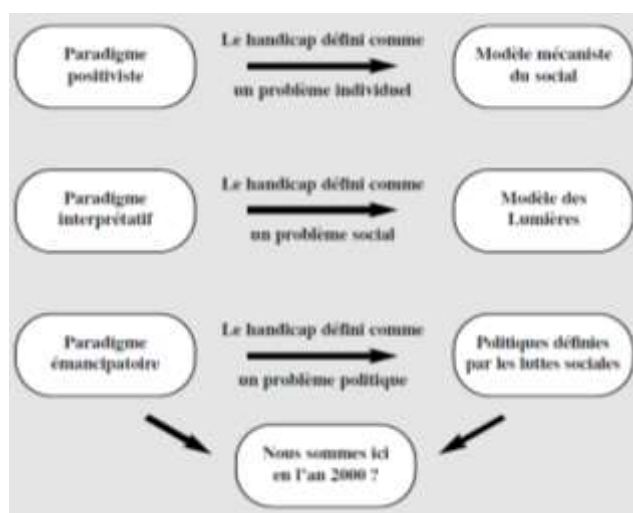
Paradigme positiviste

Le handicap défini comme un problème individuel

Modèle mécaniste du social

Paradigme interprétatif

Le handicap défini comme un problème social

Modèle des Lumières

Paradigme émancipatoire

Le handicap défini comme un problème politique

Politiques définies par les luttes sociales

Nous sommes ici en l'an 2000 ?